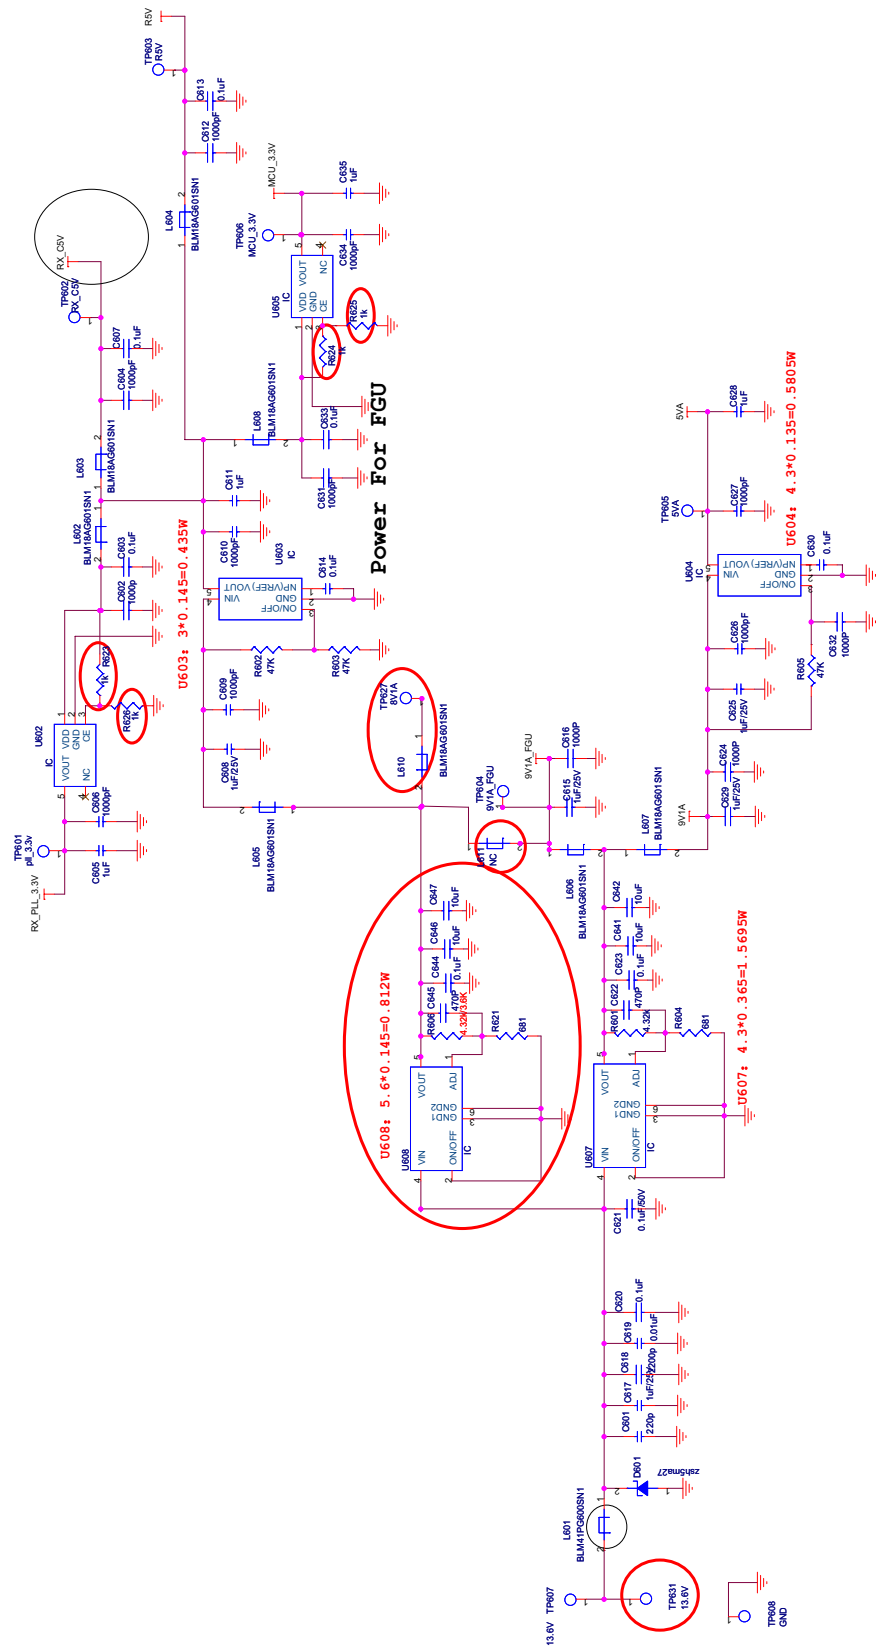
R5V
TP603
R5V
C613
0.1uF
C612
1000pF
MCU_3.3V
C635
1uF
L604
BLM18AG601SN1
TP606
MCU_3.3V
C634
1000pF
RX_C5V
TP602
RX_C5V
U605
IC
VDD
GND
CE
VOUT
NC
R625
1k
R624
1k
C607
0.1uF
C604
1000pF
L608
BLM18AG601SN1
C633
0.1uF
Power For FGU
L603
BLM18AG601SN1
C631
1000pF
C611
1uF
L602
BLM18AG601SN1
C603
0.1uF
C610
1000pF
U603
IC
C614
0.1uF
C602
1000p
VIN
NP(VREF) VOUT
ON/OFF
GND
U603: 3*0.145=0.435W
R623
1k
R602
47K
R603
47K
C609
1000pF
R626
1k
TP621
8V1A
U602
IC
VOUT
GND
NC
VDD
CE
C608
1uF/25V
L610
BLM18AG601SN1
C606
1000pF
TP601
pll_3.3v
C605
1uF
RX_PLL_3.3V
L605
BLM18AG601SN1
TP604
9V1A_FGU
9V1A_FGU
C616
1000P
C615
1uF/25V
L611
NC
5VA
C628
1uF
TP605
5VA
C627
1000pF
U604: 4.3*0.135=0.5805W
U604
IC
VIN
NP(VREF) VOUT
GND
ON/OFF
C630
0.1uF
C626
1000pF
C632
1000P
R605
47K
C625
1uF/25V
C624
1000P
C629
1uF/25V
9V1A
L607
BLM18AG601SN1
L606
BLM18AG601SN1
C647
10uF
C646
10uF
C644
0.1uF
C645
470P
R606
4.32K
3.6K
R621
681
U608: 5.6*0.145=0.812W
U608
VOUT
ADJ
GND2
GND1
VIN
ON/OFF
IC
C642
10uF
C641
10uF
C623
0.1uF
C622
470P
R601
4.32k
R604
681
U607: 4.3*0.365=1.5695W
U607
VOUT
ADJ
GND2
GND1
VIN
ON/OFF
IC
C621
0.1uF/50V
C620
0.1uF
C619
0.01uF
C618
2200p
C617
1uF/25V
C601
220p
D601
zsh5ma27
L601
BLM41PG600SN1
TP607
13.6V
TP631
13.6V
TP608
GND